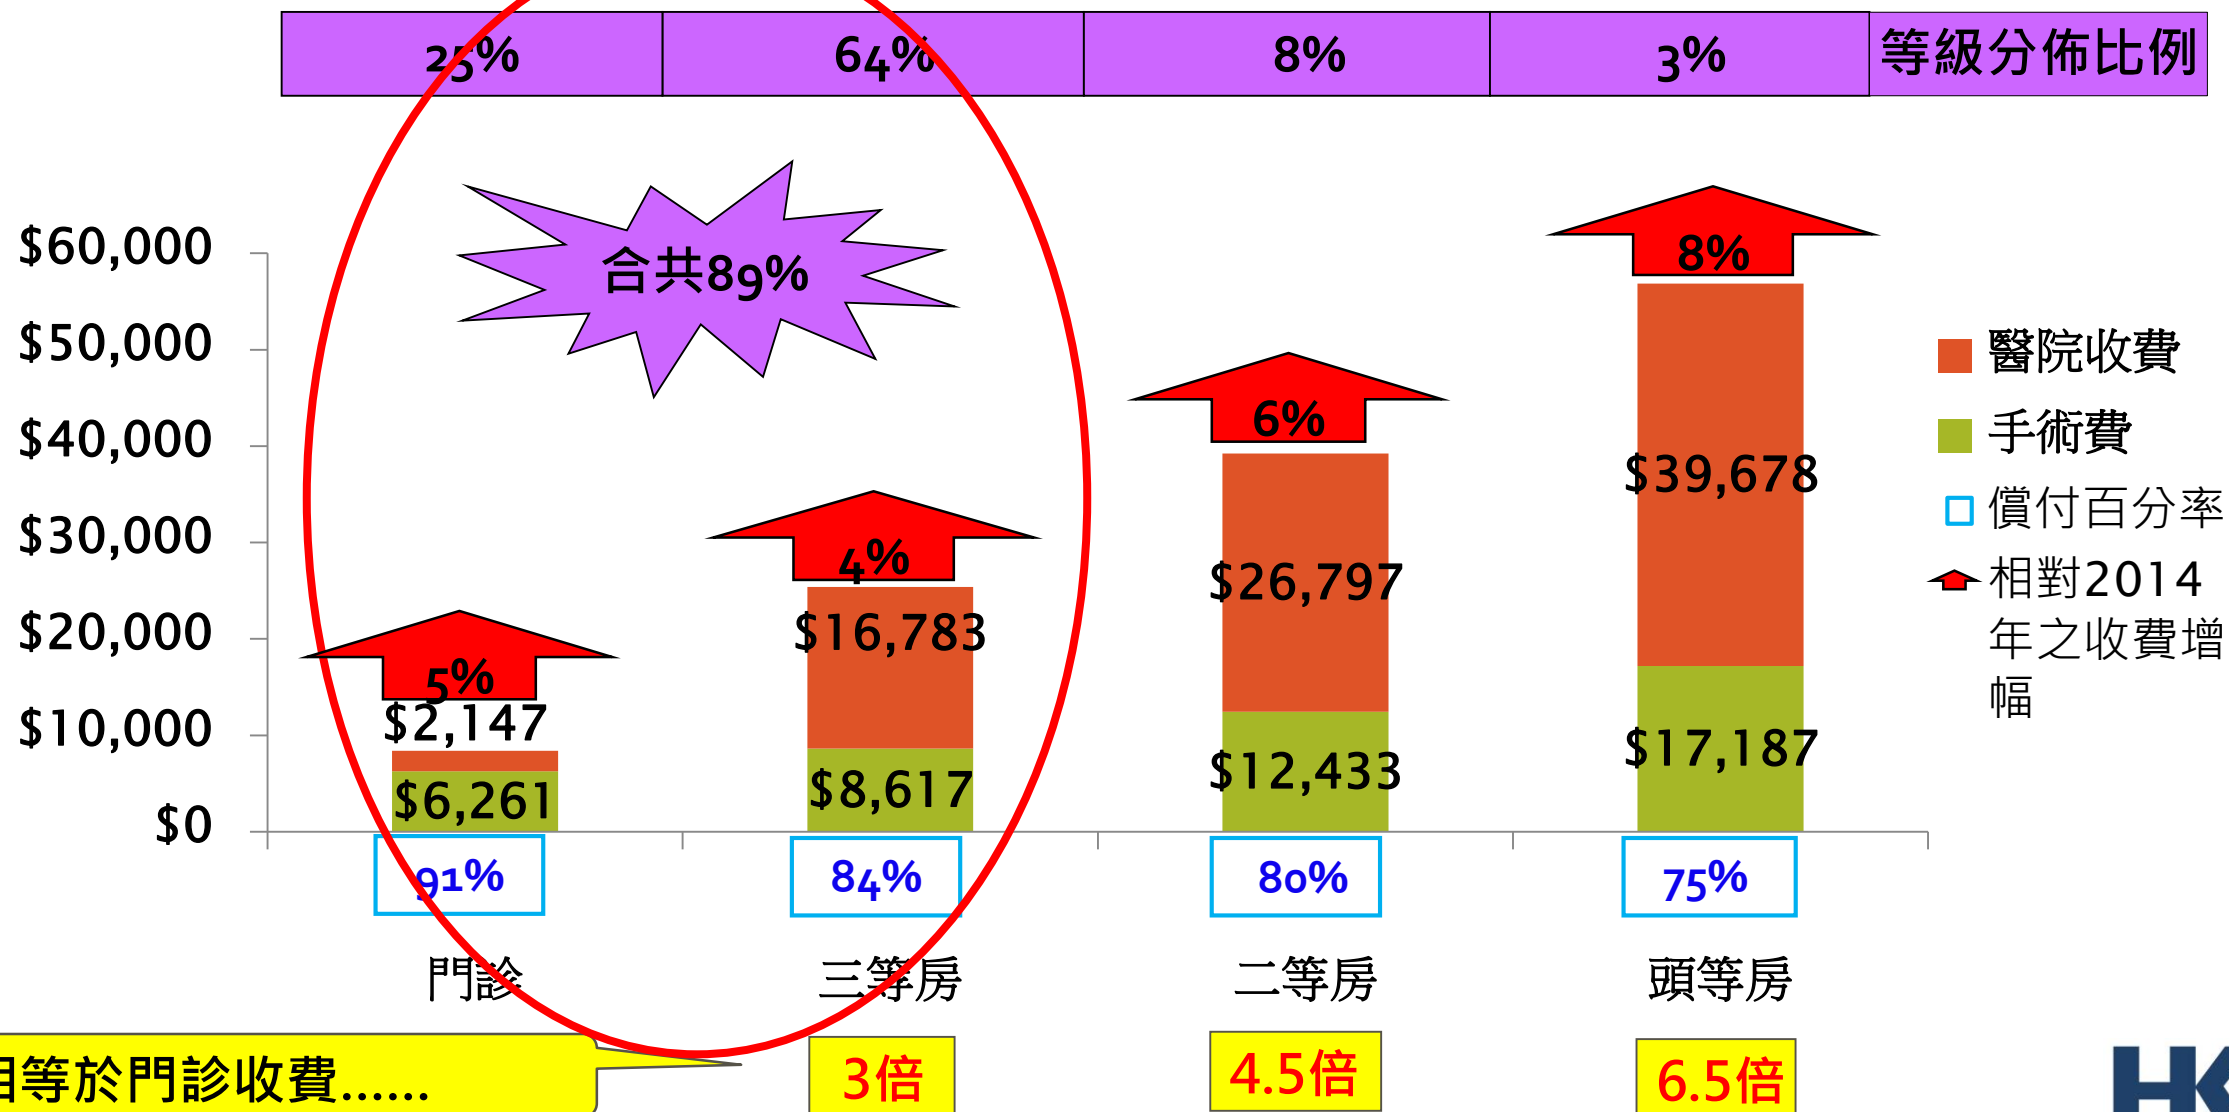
| 25% | 64% | 8% | 3% | 等級分佈比例 |
|---|---|---|---|---|

合共89%

$60,000
$50,000
$40,000
$30,000
$20,000
$10,000
$0

5%
$2,147
$6,261
91%
門診

4%
$16,783
$8,617
84%
三等房

6%
$26,797
$12,433
80%
二等房

8%
$39,678
$17,187
75%
頭等房

醫院收費
手術費
償付百分率
相對2014年之收費增幅

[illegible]等於門診收費......

3倍
4.5倍
6.5倍

HK